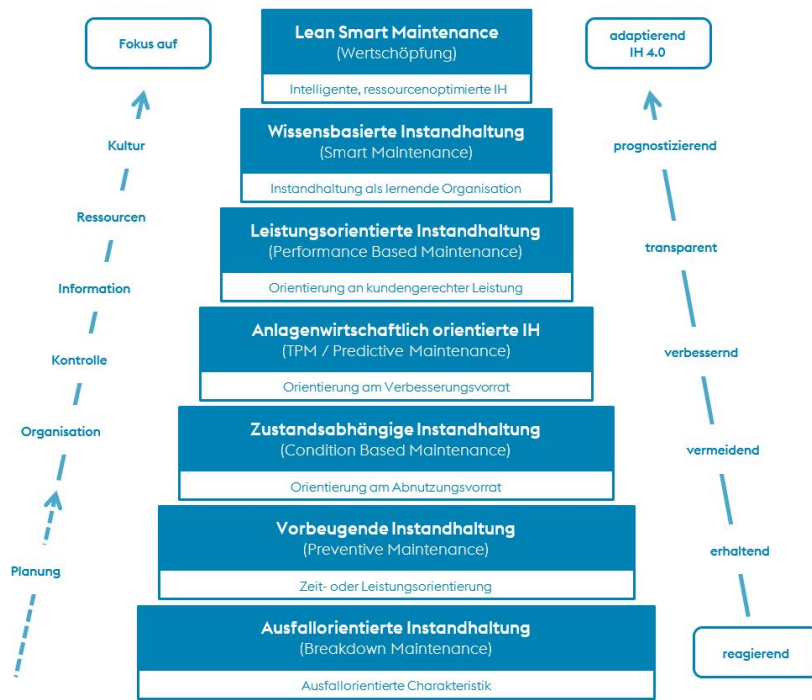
Fokus auf

Kultur

Ressourcen

Information

Kontrolle

Organisation

Planung

Lean Smart Maintenance
(Wertschöpfung)
Intelligente, ressourcenoptimierte IH

Wissensbasierte Instandhaltung
(Smart Maintenance)
Instandhaltung als lernende Organisation

Leistungsorientierte Instandhaltung
(Performance Based Maintenance)
Orientierung an kundengerechter Leistung

Anlagenwirtschaftlich orientierte IH
(TPM / Predictive Maintenance)
Orientierung am Verbesserungsvorrat

Zustandsabhängige Instandhaltung
(Condition Based Maintenance)
Orientierung am Abnutzungsvorrat

Vorbeugende Instandhaltung
(Preventive Maintenance)
Zeit- oder Leistungsorientierung

Ausfallorientierte Instandhaltung
(Breakdown Maintenance)
Ausfallorientierte Charakteristik

adaptierend
IH 4.0

prognostizierend

transparent

verbessernd

vermeidend

erhaltend

reagierend